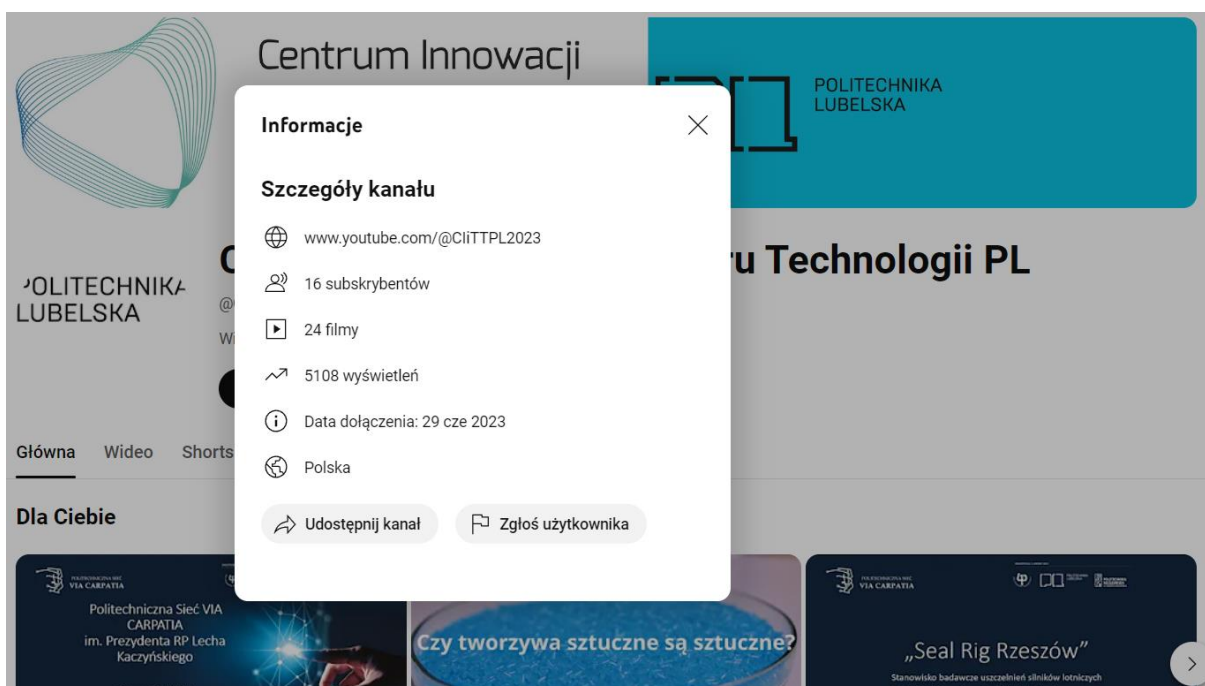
Centrum Innowacji

POLITECHNIKA LUBELSKA

POLITECHNIKA LUBELSKA

C

ru Technologii PL

@

Wi

Główna Wideo Shorts

Dla Ciebie

Informacje

Szczegóły kanału

www.youtube.com/@CIiTTPL2023

16 subskrybentów

24 filmy

5108 wyświetleń

Data dołączenia: 29 cze 2023

Polska

Udostępnij kanał

Zgłoś użytkownika

VIA CARPATIA

Politechniczna Sieć VIA CARPATIA im. Prezydenta RP Lecha Kaczyńskiego

Czy tworzywa sztuczne są sztuczne?

VIA CARPATIA

„Seal Rig Rzeszów"

Stanowisko badawcze uszczelnień silników lotniczych